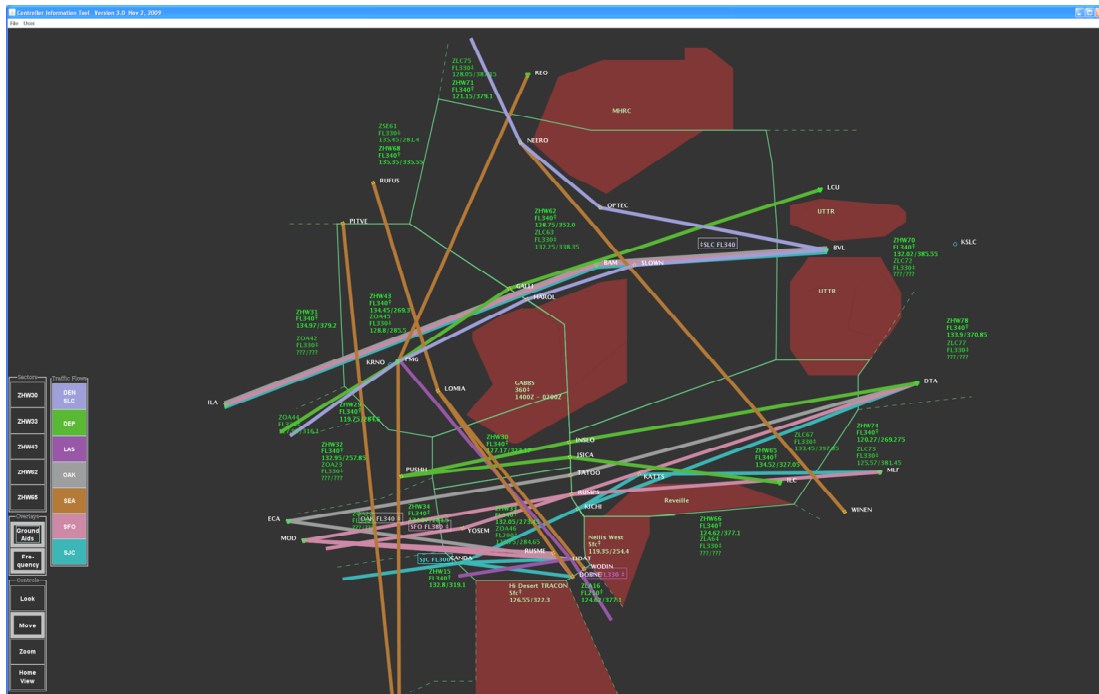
Controller Information Tool Version 3.0 Nov 2, 2009
File View

ZLC75
FL330↑
128.05/381.65
ZHW71
FL340↑
121.15/379.1

REO

MHRC

NEERO

ZSE61
FL330↑
135.45/284.4
ZHW68
FL340↑
135.35/335.55

RUFUS

OPTEC

LCU

UTTR

PITVE

ZHW62
FL340↑
128.75/353.0
ZLC63
FL330↑
132.25/338.35

FSLC FL340

BVL

ZHW70
FL340↑
132.02/385.55
ZLC72
FL330↑
???/???

KSLC

BAM

SLOWN

UTTR

GALLI

HAROL

ZHW31
FL340↑
134.97/379.2
ZOA42
FL330↑
???/???

ZHW43
FL340↑
134.45/269.3
ZOA45
FL330↑
128.8/285.5

ZHW78
FL340↑
133.9/370.85
ZLC77
FL330↑
???/???

KRNO

FMG

LOMIA

GABBS
360↑
1400Z - 0700Z

DTA

ILA

ZHW29
FL340↑
119.25/284.65

ZOA44
FL330↑
???/316.1

ZHW32
FL340↑
132.95/257.85
ZOA23
FL330↑
???/???

ZHW30
FL340↑
127.17/317.7

INSLO

ZLC67
FL330↑
133.45/350.65

ZHW74
FL340↑
120.27/269.275
ZLC73
FL330↑
125.57/381.45

MLF

JSICA

ZHW65
FL340↑
134.52/327.05

TATOO

PUSHH

KATTS

ILC

RUSME

Reveille

KICHI

ECA

ZHW34
FL340↑
ZOA
FL330↑

OAK FL340

SFO FL380

ZHW33
FL340↑
132.05/273.45
ZOA46
FL330↑
127.95/284.65

YOSEM

Nellis West
Sfc↑
119.35/254.4

ZHW66
FL340↑
124.62/377.1
ZLA64
FL330↑
???/???

WINEN

MOD

SJC FL300

CANDA

RUSME

DOAT

WODIN

ZHW15
FL340↑
132.8/319.1

DOBNE

LAS FL330

Hi Desert TRACON
Sfc↑
126.55/322.3

ZHW16
FL340↑
124.62/377.1

Sectors
ZHW30
ZHW33
ZHW43
ZHW62
ZHW65

Traffic Flows
DEN
SLC
DEP
LAS
OAK
SEA
SFO
SJC

Overlays
Ground Aids
Frequency

Controls
Look
Move
Zoom
Home View